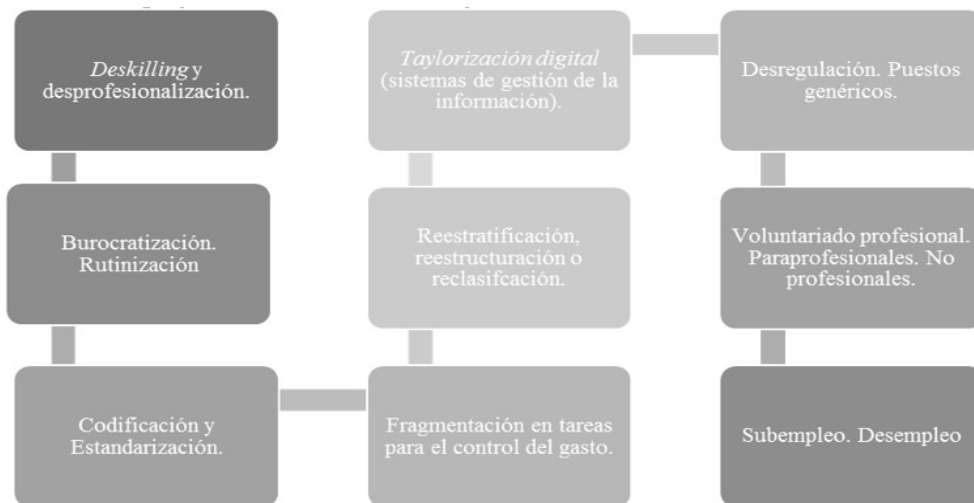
Deskilling y desprofesionalización.

Burocratización. Rutinización

Codificación y Estandarización.

Fragmentación en tareas para el control del gasto.

Reestratificación, reestructuración o reclasifcación.

Taylorización digital (sistemas de gestión de la información).

Desregulación. Puestos genéricos.

Voluntariado profesional. Paraprofesionales. No profesionales.

Subempleo. Desempleo